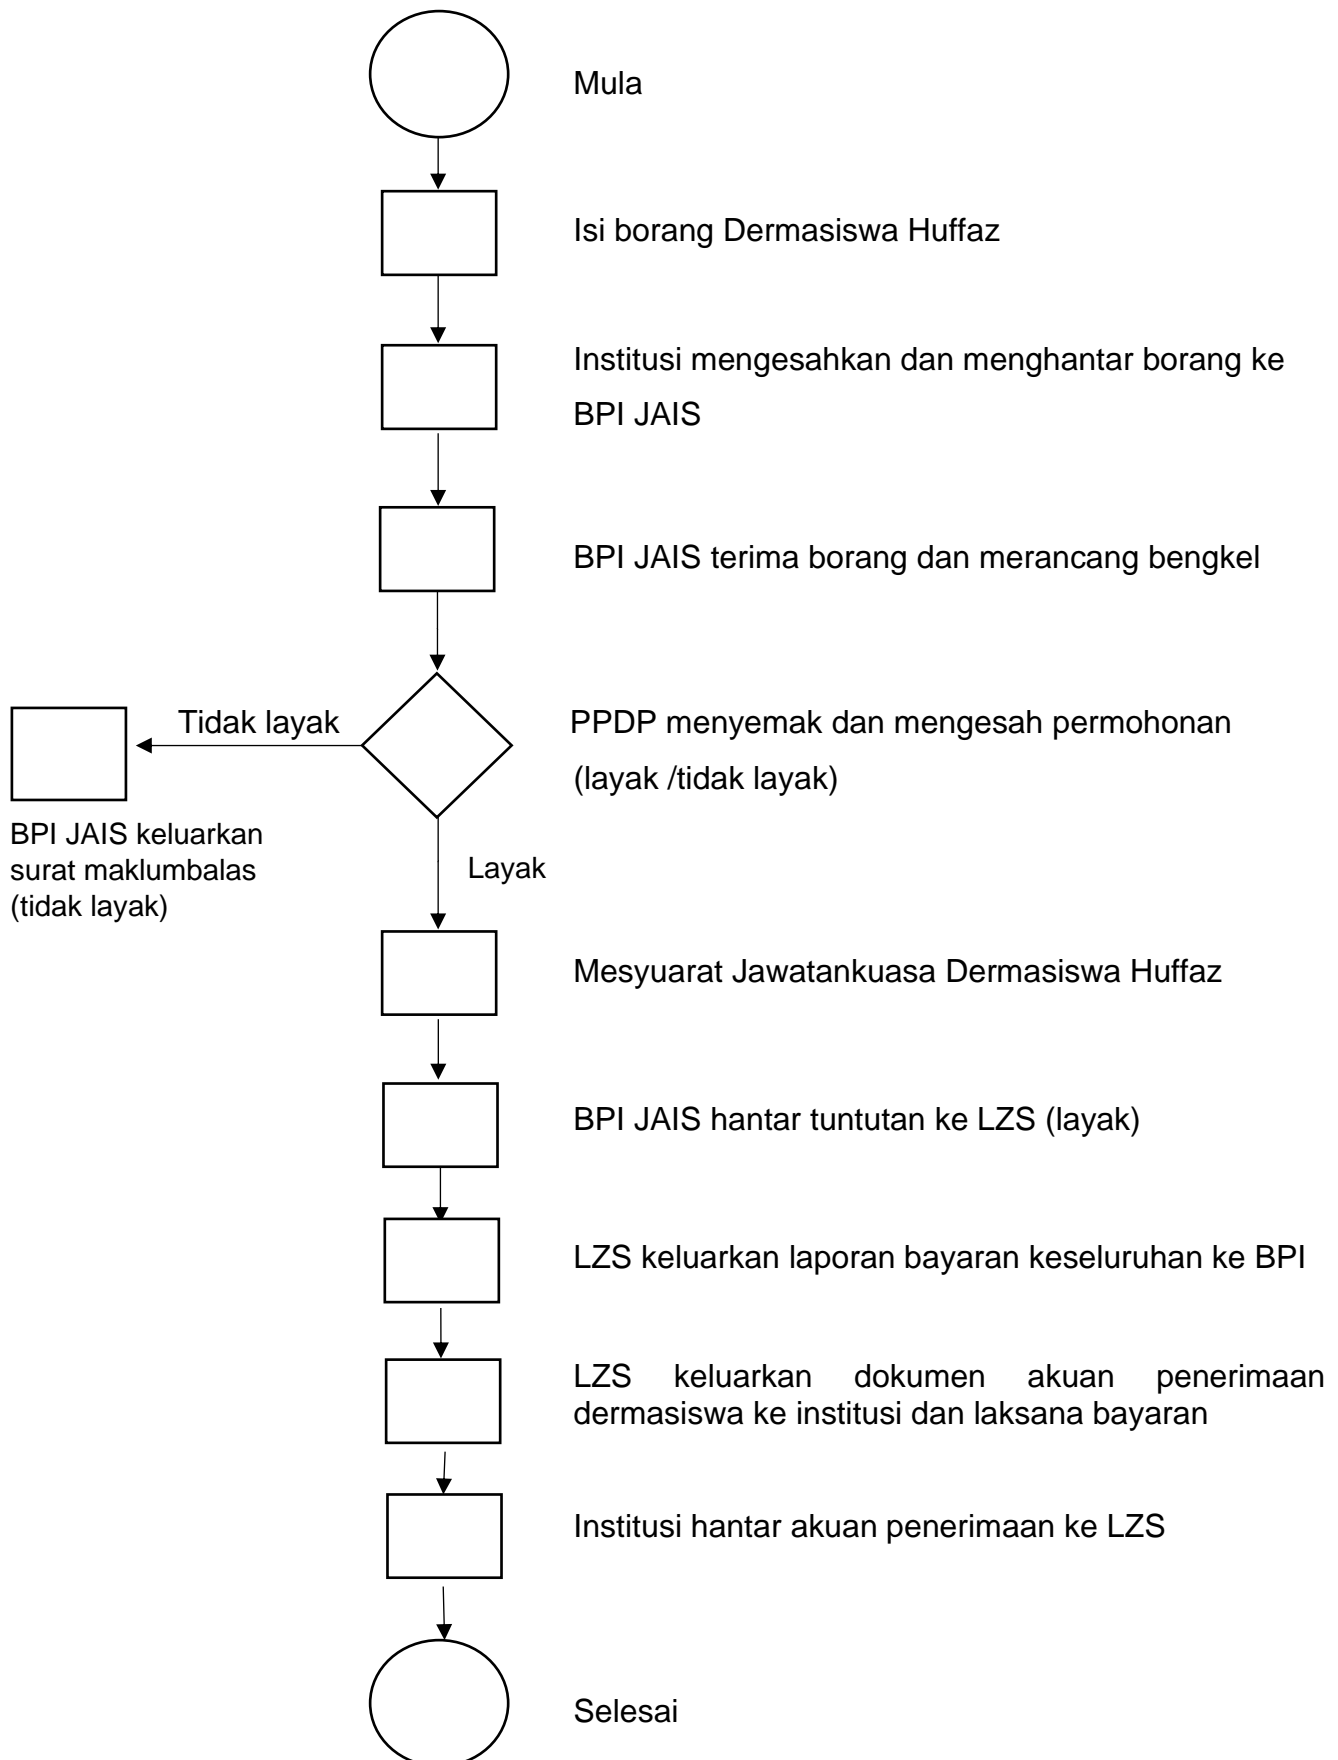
Mula

Isi borang Dermasiswa Huffaz

Institusi mengesahkan dan menghantar borang ke BPI JAIS

BPI JAIS terima borang dan merancang bengkel

Tidak layak

PPDP menyemak dan mengesah permohonan (layak /tidak layak)

BPI JAIS keluarkan surat maklumbalas (tidak layak)

Layak

Mesyuarat Jawatankuasa Dermasiswa Huffaz

BPI JAIS hantar tuntutan ke LZS (layak)

LZS keluarkan laporan bayaran keseluruhan ke BPI

LZS keluarkan dokumen akuan penerimaan dermasiswa ke institusi dan laksana bayaran

Institusi hantar akuan penerimaan ke LZS

Selesai